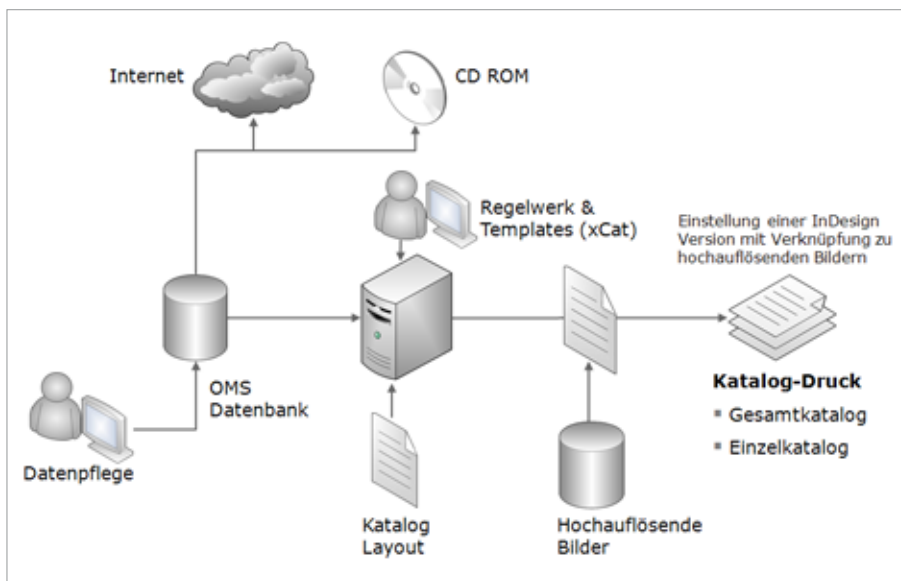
Internet

CD ROM

Regelwerk & Templates (xCat)

Einstellung einer InDesign Version mit Verknüpfung zu hochauflösenden Bildern

OMS Datenbank

Katalog-Druck

▪ Gesamtkatalog

▪ Einzelkatalog

Datenpflege

Katalog Layout

Hochauflösende Bilder